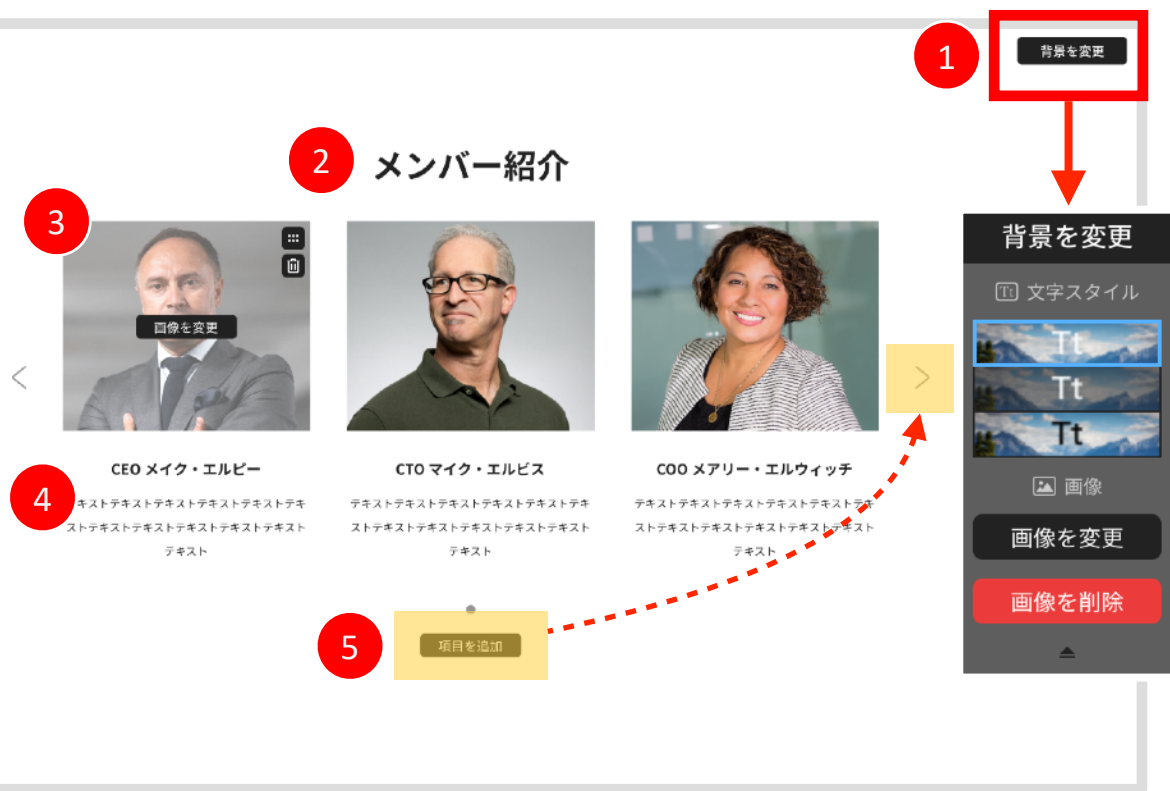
1

背景を変更

2

メンバー紹介

3

画像を変更

CEO メイク・エルピー

4

テキストテキストテキストテキストテキストテキストテキストテキストテキストテキストテキストテキスト

CTO マイク・エルビス

テキストテキストテキストテキストテキストテキストテキストテキストテキストテキストテキストテキスト

COO メアリー・エルウィッチ

テキストテキストテキストテキストテキストテキストテキストテキストテキストテキストテキストテキスト

5

項目を追加

背景を変更

Tt 文字スタイル

Tt

Tt

Tt

画像

画像を変更

画像を削除